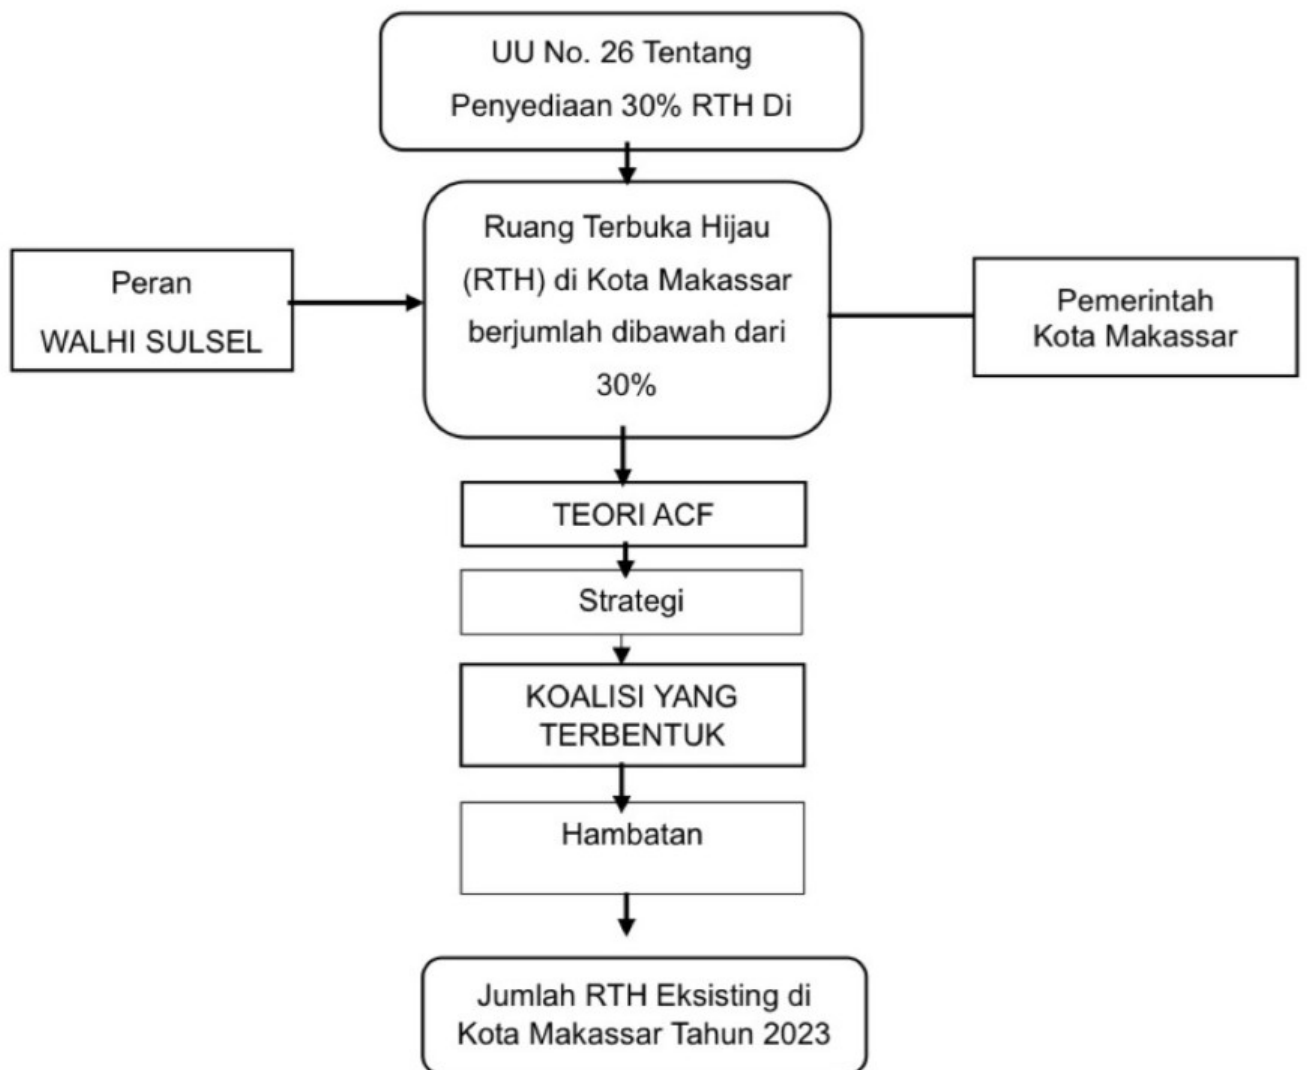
UU No. 26 Tentang Penyediaan 30% RTH Di

Peran WALHI SULSEL

Ruang Terbuka Hijau (RTH) di Kota Makassar berjumlah dibawah dari 30%

Pemerintah Kota Makassar

TEORI ACF

Strategi

KOALISI YANG TERBENTUK

Hambatan

Jumlah RTH Eksisting di Kota Makassar Tahun 2023